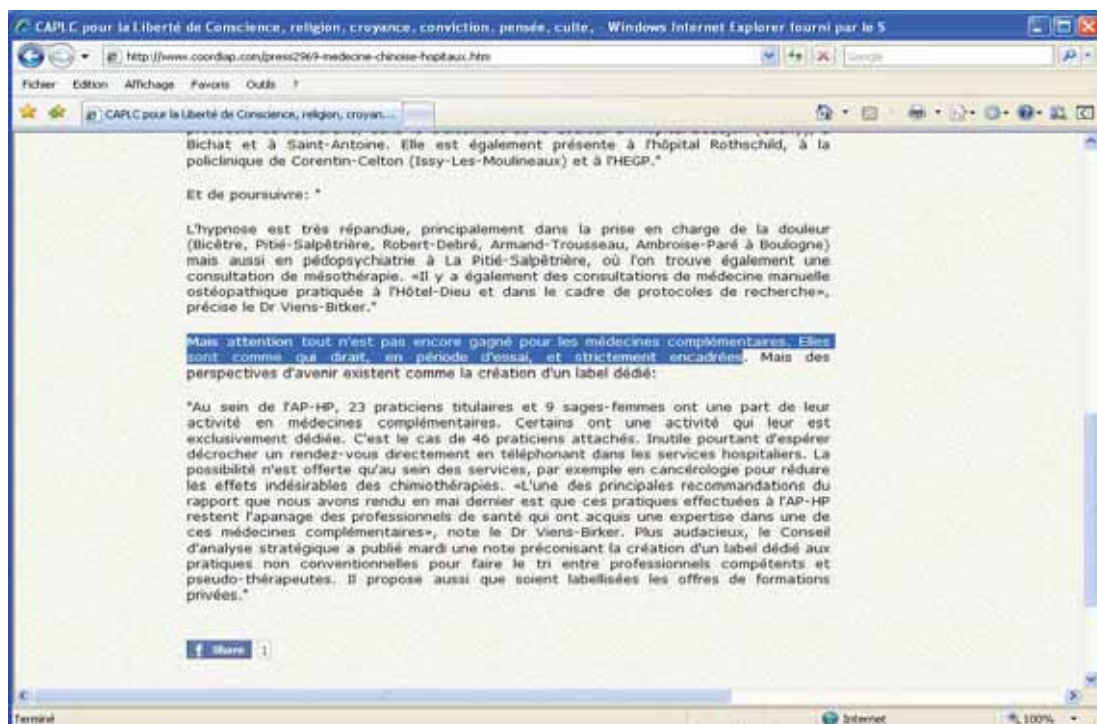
CAPLC pour la Liberté de Conscience, religion, croyance, conviction, pensée, culte, Windows Internet Explorer fourni par le S

http://www.coordiap.com/press2969-medecine-chinoise-hopitaux.htm

Google

Fichier Edition Affichage Favoris Outils ?

CAPLC pour la Liberté de Conscience, religion, croyan...

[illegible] Bichat et à Saint-Antoine. Elle est également présente à l'hôpital Rothschild, à la policlinique de Corentin-Celton (Issy-Les-Moulineaux) et à l'HEGP."

Et de poursuivre: "

L'hypnose est très répandue, principalement dans la prise en charge de la douleur (Bicêtre, Pitié-Salpêtrière, Robert-Debré, Armand-Trousseau, Ambroise-Paré à Boulogne) mais aussi en pédopsychiatrie à La Pitié-Salpêtrière, où l'on trouve également une consultation de mésothérapie. «Il y a également des consultations de médecine manuelle ostéopathique pratiquée à l'Hôtel-Dieu et dans le cadre de protocoles de recherche», précise le Dr Viens-Bitker."

Mais attention tout n'est pas encore gagné pour les médecines complémentaires. Elles sont comme qui dirait, en période d'essai, et strictement encadrées. Mais des perspectives d'avenir existent comme la création d'un label dédié:

"Au sein de l'AP-HP, 23 praticiens titulaires et 9 sages-femmes ont une part de leur activité en médecines complémentaires. Certains ont une activité qui leur est exclusivement dédiée. C'est le cas de 46 praticiens attachés. Inutile pourtant d'espérer décrocher un rendez-vous directement en téléphonant dans les services hospitaliers. La possibilité n'est offerte qu'au sein des services, par exemple en cancérologie pour réduire les effets indésirables des chimiothérapies. «L'une des principales recommandations du rapport que nous avons rendu en mai dernier est que ces pratiques effectuées à l'AP-HP restent l'apanage des professionnels de santé qui ont acquis une expertise dans une de ces médecines complémentaires», note le Dr Viens-Birker. Plus audacieux, le Conseil d'analyse stratégique a publié mardi une note préconisant la création d'un label dédié aux pratiques non conventionnelles pour faire le tri entre professionnels compétents et pseudo-thérapeutes. Il propose aussi que soient labellisées les offres de formations privées."

f Share 1

Terminé

Internet

100%